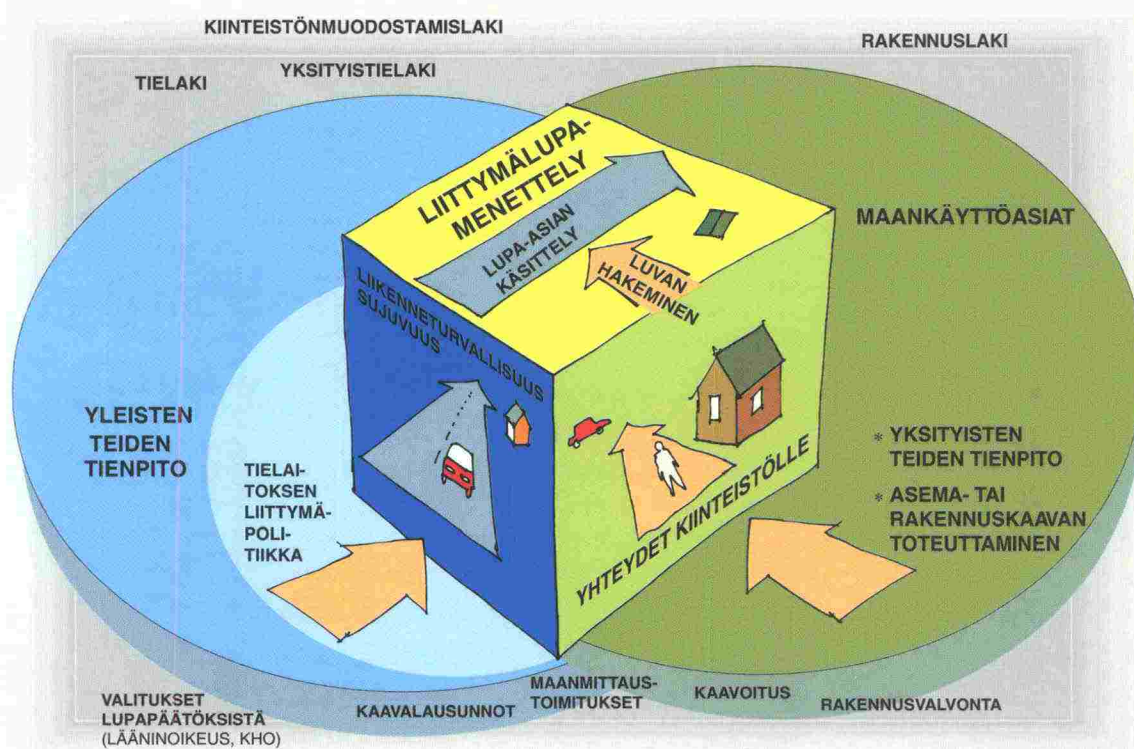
KIINTEISTÖNMUODOSTAMISLAKI

RAKENNUSLAKI

TIELAKI

YKSITYISTIELAKI

LIITTYMÄLUPAMENETTELY

LUPA-ASIAN KÄSITTELY

LUVAN HAKEMINEN

MAANKÄYTTÖASIAT

LIIKENNETURVALLISUUS SUJUVUUS

YLEISTEN TEIDEN TIENPITO

TIELAITOKSEN LIITTYMÄPOLITIIKKA

YHTEYDET KIINTEISTÖLLE

* YKSITYISTEN TEIDEN TIENPITO

* ASEMA- TAI RAKENNUSKAAVAN TOTEUTTAMINEN

VALITUKSET LUPAPÄÄTÖKSISTÄ (LÄÄNINOIKEUS, KHO)

KAAVALAUSUNNOT

MAANMITTAUSTOIMITUKSET

KAAVOITUS

RAKENNUSVALVONTA